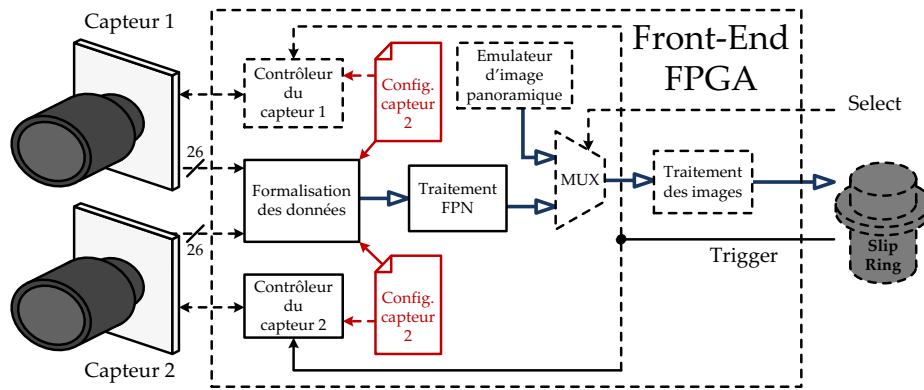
Capteur 1

Front-End FPGA

Contrôleur du capteur 1

Config. capteur 2

Emulateur d'image panoramique

Select

26

Formalisation des données

Traitement FPN

MUX

Traitement des images

Slip Ring

26

Trigger

Contrôleur du capteur 2

Config. capteur 2

Capteur 2